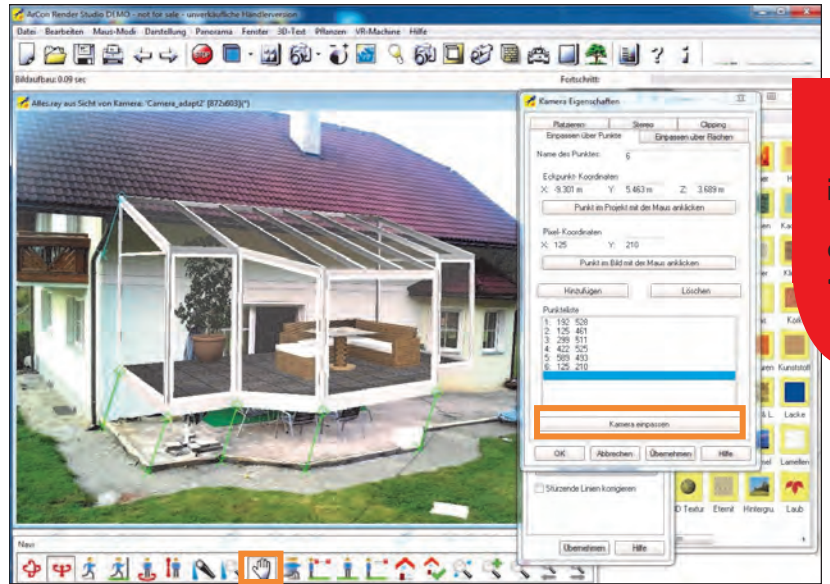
ArCon Render Studio DEMO - not for sale - unverkäufliche Händlerversion

Datei Bearbeiten Maus-Modi Darstellung Panorama Fenster 3D-Text Pflanzen VR-Machine Hilfe

Bildaufbau: 0.09 sec

Fortschritt:

Alles.ray aus Sicht von Kamera: 'Camera_adapt2' [872x603](*)

Kamera Eigenschaften

Platzieren
Stereo
Clipping
Einpassen über Punkte
Einpassen über Flächen

Name des Punktes: 6

Eckpunkt-Koordinaten
X: -9.301 m Y: 5.463 m Z: 3.689 m

Punkt im Projekt mit der Maus anklicken

Pixel-Koordinaten
X: 125 Y: 210

Punkt im Bild mit der Maus anklicken

Hinzufügen
Löschen

Punkteliste
1: 192 528
2: 125 461
3: 299 511
4: 422 525
5: 589 493
6: 125 210

Kamera einpassen

OK
Abbrechen
Übernehmen
Hilfe

Stürzende Linien korrigieren

Übernehmen
Hilfe

Navi

Kol
Kunststoff
Lacke
Lamellen
Eternit
Hintergru
Laub
D Textur